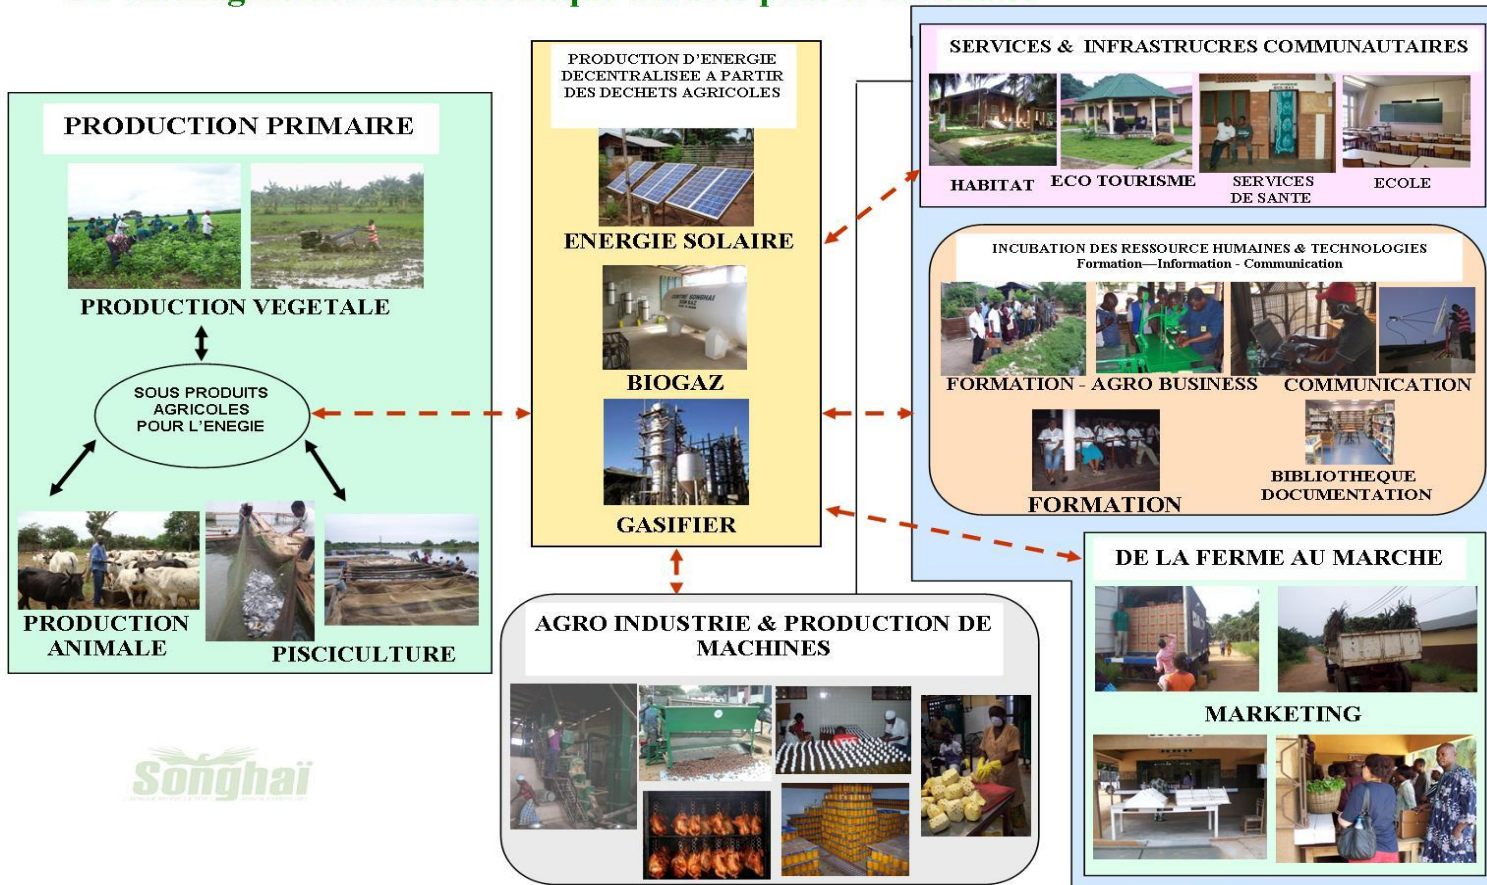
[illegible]

PRODUCTION PRIMAIRE

PRODUCTION VEGETALE

SOUS PRODUITS AGRICOLES POUR L'ENEGIE

PRODUCTION ANIMALE

PISCICULTURE

PRODUCTION D'ENERGIE DECENTRALISEE A PARTIR DES DECHETS AGRICOLES

ENERGIE SOLAIRE

BIOGAZ

GASIFIER

SERVICES & INFRASTRUCRES COMMUNAUTAIRES

HABITAT

ECO TOURISME

SERVICES DE SANTE

ECOLE

INCUBATION DES RESSOURCE HUMAINES & TECHNOLOGIES
Formation—Information - Communication

FORMATION - AGRO BUSINESS

COMMUNICATION

FORMATION

BIBLIOTHEQUE DOCUMENTATION

DE LA FERME AU MARCHE

MARKETING

AGRO INDUSTRIE & PRODUCTION DE MACHINES

Songhaï